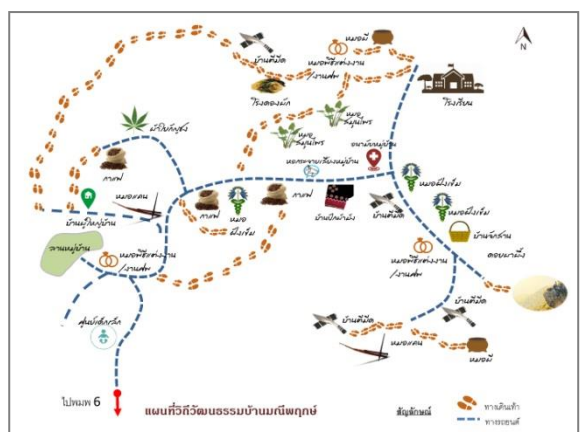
N

หมอผี

บ้านตีมีด

หมอพิธีแต่งงาน/งานศพ

โรงเรียน

โรงตองเม็ก

หมอสมุนไพร

หมอสมุนไพร

ผ้าปักกัญชง

ลานพ

หอกระจายเสียงหมู่บ้าน

อนามัยหมู่บ้าน

หมอตอน

บ้านผู้ใหญ่บ้าน

ลานพ

หมอนึ่งเข็ม

ลานพ

บ้านปักผ้าม้ง

บ้านตีมีด

หมอนึ่งเข็ม

หมอนึ่งเข็ม

ลานหมู่บ้าน

หมอพิธีแต่งงาน/งานศพ

บ้านจักสาน

ดอยนาม้ง

หมอพิธีแต่งงาน/งานศพ

บ้านตีมีด

ศูนย์เด็กเล็ก

บ้านตีมีด

หมอตอน

หมอผี

ไปพพพ 6

แผนที่วิถีวัฒนธรรมบ้านมณีพฤกษ์

สัญลักษณ์

ทางเดินเท้า

ทางรถยนต์